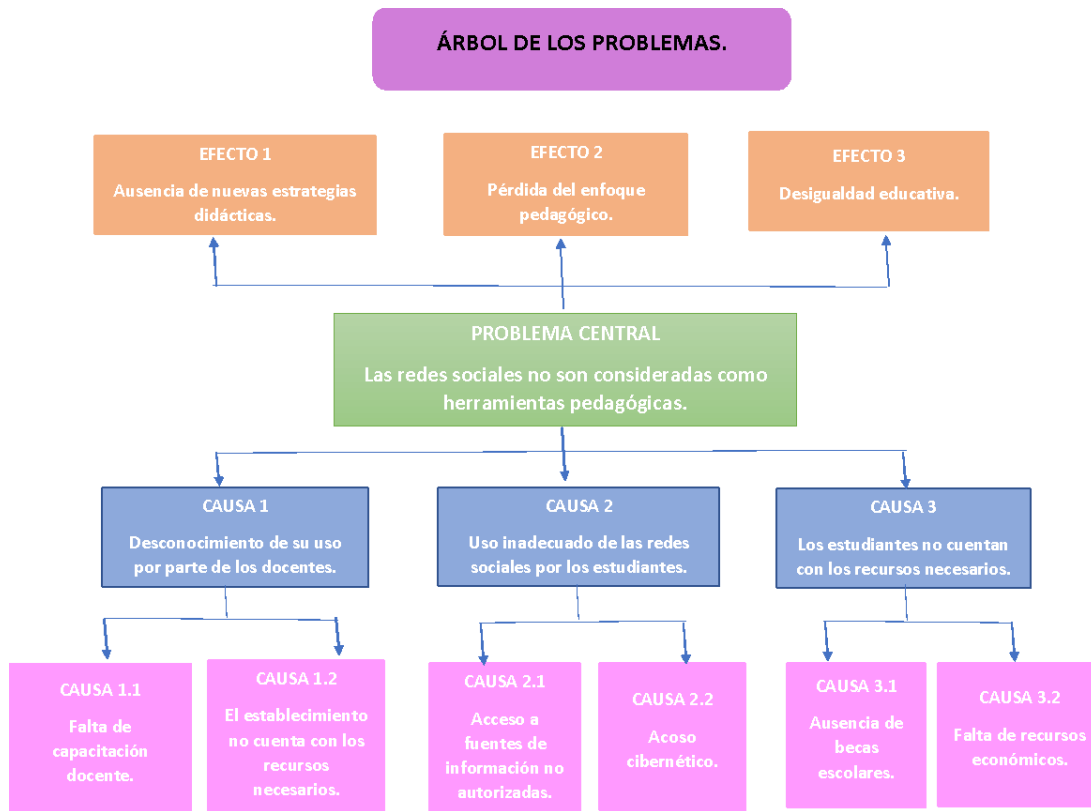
ÁRBOL DE LOS PROBLEMAS.

EFECTO 1
Ausencia de nuevas estrategias didácticas.

EFECTO 2
Pérdida del enfoque pedagógico.

EFECTO 3
Desigualdad educativa.

PROBLEMA CENTRAL
Las redes sociales no son consideradas como herramientas pedagógicas.

CAUSA 1
Desconocimiento de su uso por parte de los docentes.

CAUSA 2
Uso inadecuado de las redes sociales por los estudiantes.

CAUSA 3
Los estudiantes no cuentan con los recursos necesarios.

CAUSA 1.1
Falta de capacitación docente.

CAUSA 1.2
El establecimiento no cuenta con los recursos necesarios.

CAUSA 2.1
Acceso a fuentes de información no autorizadas.

CAUSA 2.2
Acoso cibernético.

CAUSA 3.1
Ausencia de becas escolares.

CAUSA 3.2
Falta de recursos económicos.